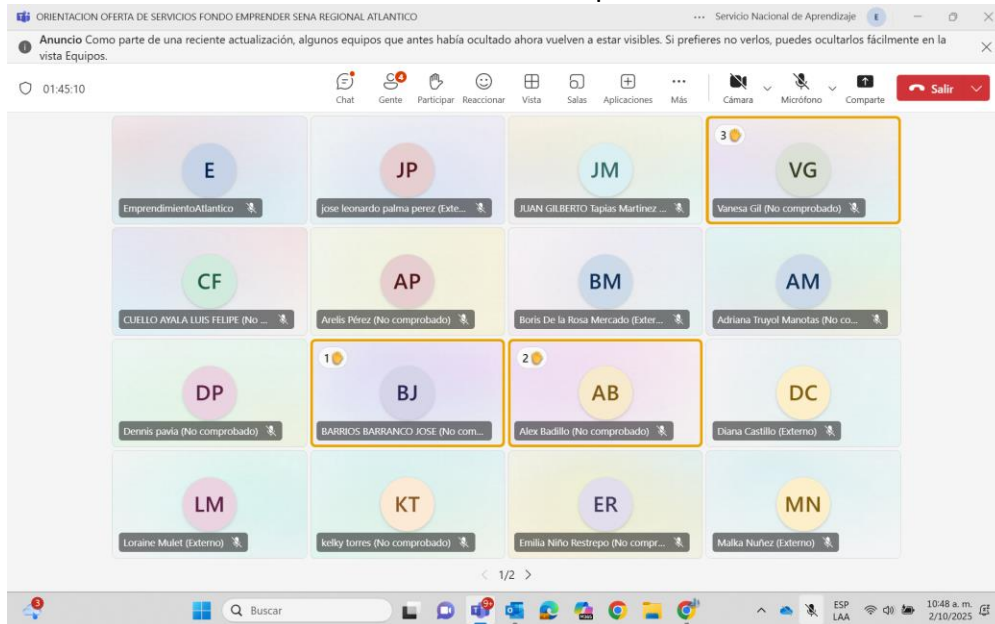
ORIENTACION OFERTA DE SERVICIOS FONDO EMPRENDER SENA REGIONAL ATLANTICO ... Servicio Nacional de Aprendizaje E

Anuncio Como parte de una reciente actualización, algunos equipos que antes había ocultado ahora vuelven a estar visibles. Si prefieres no verlos, puedes ocultarlos fácilmente en la vista Equipos.

01:45:10

Chat Gente 4 Participar Reaccionar Vista Salas Aplicaciones Más Cámara Micrófono Comparte Salir

E
EmprendimientoAtlantico

JP
jose leonardo palma perez (Exte...

JM
JUAN GILBERTO Tapias Martínez ...

3
VG
Vanesa Gil (No comprobado)

CF
CUELLO AYALA LUIS FELIPE (No ...

AP
Arelis Pérez (No comprobado)

BM
Boris De la Rosa Mercado (Exter...

AM
Adriana Truyol Manotas (No co...

DP
Dennis pavia (No comprobado)

1
BJ
BARRIOS BARRANCO JOSE (No com...

2
AB
Alex Badillo (No comprobado)

DC
Diana Castillo (Externo)

LM
Loraine Mulet (Externo)

KT
kelky torres (No comprobado)

ER
Emilia Niño Restrepo (No compr...

MN
Malka Nuñez (Externo)

< 1/2 >

3 Buscar 99+ ESP LAA 10:48 a. m. 2/10/2025